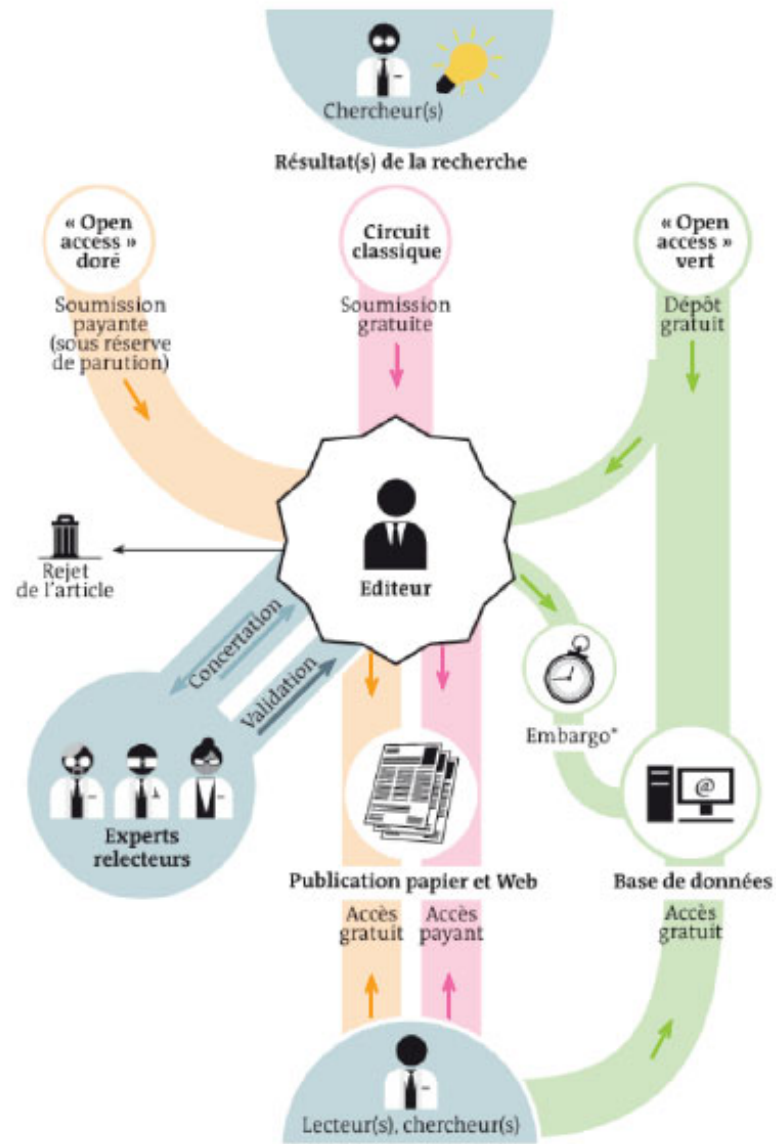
Chercheur(s)

Résultat(s) de la recherche

« Open access » doré

Soumission payante (sous réserve de parution)

Circuit classique

Soumission gratuite

« Open access » vert

Dépôt gratuit

Rejet de l'article

Editeur

Concertation

Validation

Embargo*

Experts relecteurs

Publication papier et Web

Base de données

Accès gratuit

Accès payant

Accès gratuit

Lecteur(s), chercheur(s)